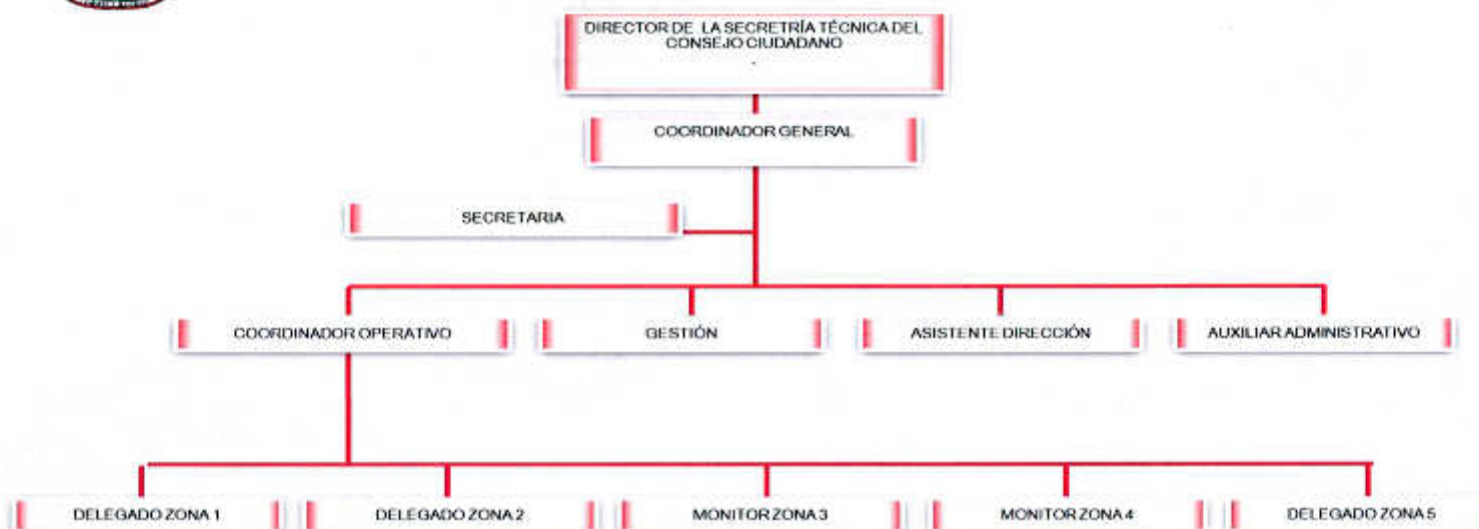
DIRECTOR DE LA SECRETRÍA TÉCNICA DEL CONSEJO CIUDADANO

COORDINADOR GENERAL

SECRETARIA

COORDINADOR OPERATIVO

GESTIÓN

ASISTENTE DIRECCIÓN

AUXILIAR ADMINISTRATIVO

DELEGADO ZONA 1

DELEGADO ZONA 2

MONITOR ZONA 3

MONITOR ZONA 4

DELEGADO ZONA 5